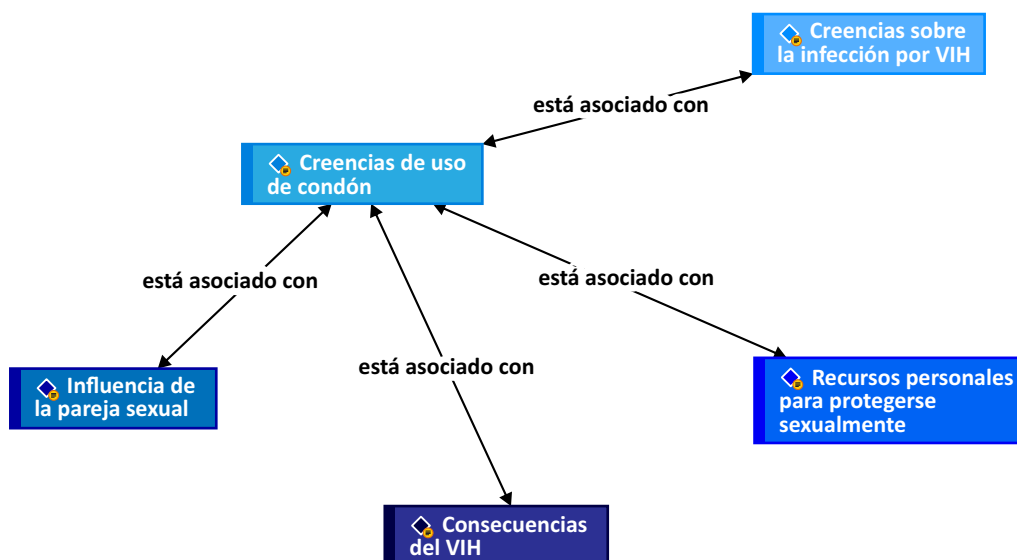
Creencias sobre la infección por VIH

está asociado con

Creencias de uso de condón

está asociado con

está asociado con

está asociado con

Influencia de la pareja sexual

Recursos personales para protegerse sexualmente

Consecuencias del VIH